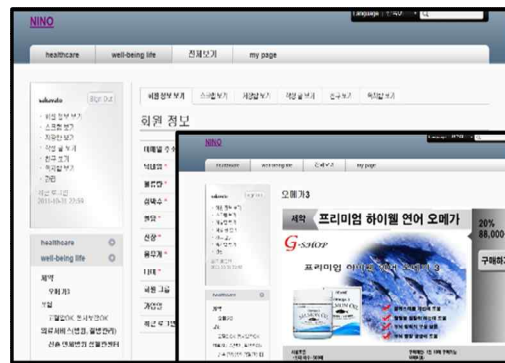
NINO

Language

healthcare well-being life 전체보기 my page

Sign Out

회원 정보

healthcare

well-being life

NINO

healthcare well-being life 전체보기 my page

오메가3

세일 프리미엄 하이웰 연어 오메가

G-SHOP

20%

88,000

구매하기

healthcare